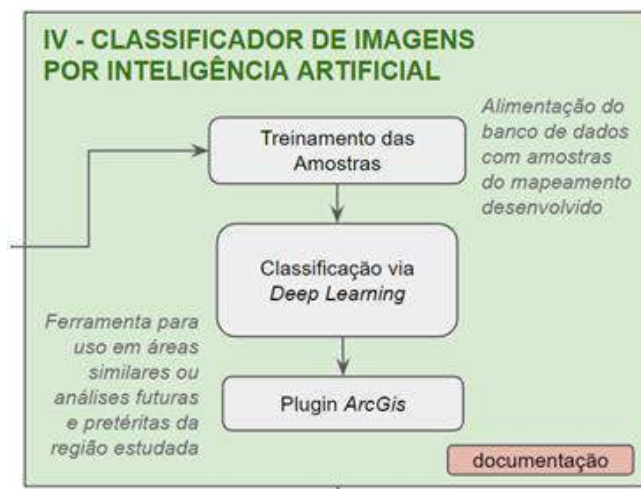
IV - CLASSIFICADOR DE IMAGENS POR INTELIGÊNCIA ARTIFICIAL

Treinamento das Amostras

Alimentação do banco de dados com amostras do mapeamento desenvolvido

Classificação via *Deep Learning*

Ferramenta para uso em áreas similares ou análises futuras e pretéritas da região estudada

Plugin *ArcGis*

documentação